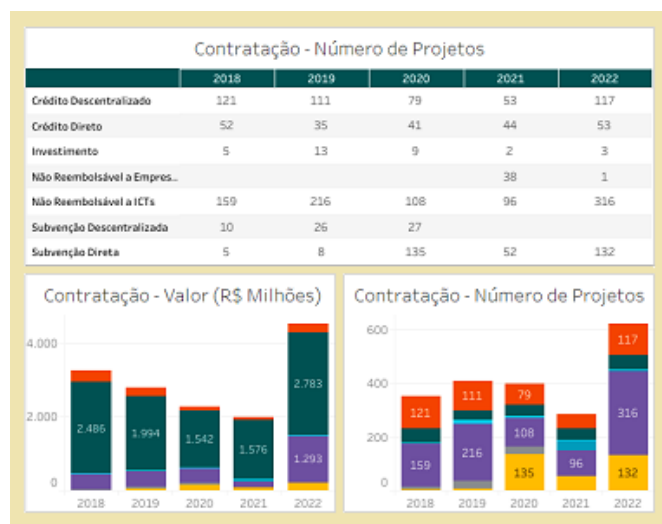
Contratação - Número de Projetos

| | 2018 | 2019 | 2020 | 2021 | 2022 |
|---|---|---|---|---|---|
| Crédito Descentralizado | 121 | 111 | 79 | 53 | 117 |
| Crédito Direto | 52 | 35 | 41 | 44 | 53 |
| Investimento | 5 | 13 | 9 | 2 | 3 |
| Não Reembolsável a Empres.. | | | | 38 | 1 |
| Não Reembolsável a ICTs | 159 | 216 | 108 | 96 | 316 |
| Subvenção Descentralizada | 10 | 26 | 27 | | |
| Subvenção Direta | 5 | 8 | 135 | 52 | 132 |

Contratação - Valor (R$ Milhões)

4.000
2.000
0
2.486
1.994
1.542
1.576
2.783
1.293
2018 2019 2020 2021 2022

Contratação - Número de Projetos

600
400
200
0
121
159
111
216
79
108
135
96
117
316
132
2018 2019 2020 2021 2022